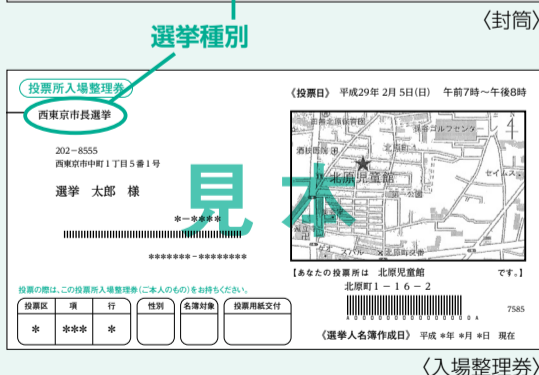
〈封筒〉

選挙種別

投票所入場整理券

西東京市長選挙

202-8555
西東京市中町1丁目5番1号

選挙 太郎 様

*-****

*******-*********

投票所の際は、この投票所入場整理券(ご本人のもの)をお持ちください。

| 投票区 | 項 | 行 | 性別 | 名簿対象 | 投票用紙交付 |
|---|---|---|---|---|---|
| * | *** | * | | | |

《投票日》 平成29年 2月 5日(日) 午前7時～午後8時

北原児童館

見本

【あなたの投票所は 北原児童館 です。】
北原町1－16－2

7585

《選挙人名簿作成日》 平成 *年 *月 *日 現在

〈入場整理券〉